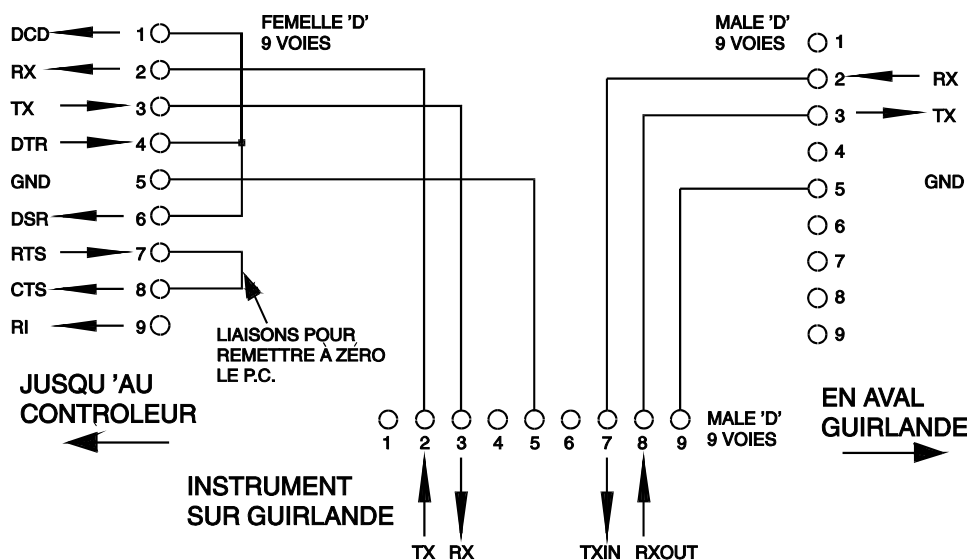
FEMELLE 'D'
9 VOIES

DCD 1
RX 2
TX 3
DTR 4
GND 5
DSR 6
RTS 7
CTS 8
RI 9

LIAISONS POUR
REMETTRE À ZÉRO
LE P.C.

MALE 'D'
9 VOIES
1
2 RX
3 TX
4
5 GND
6
7
8
9

JUSQU 'AU
CONTROLEUR

1 2 3 4 5 6 7 8 9

MALE 'D'
9 VOIES

EN AVAL
GUIRLANDE

INSTRUMENT
SUR GUIRLANDE

TX RX TXIN RXOUT